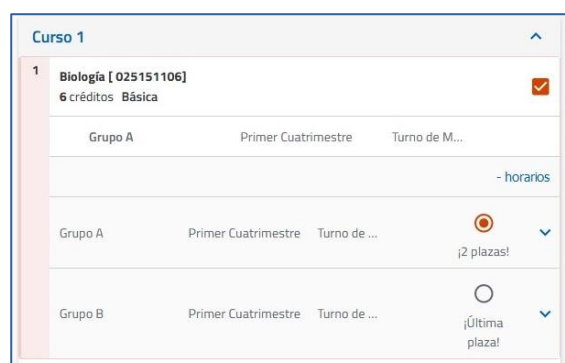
Curso 1

1 Biología [ 025151106]
6 créditos Básica

Grupo A Primer Cuatrimestre Turno de M...

- horarios

Grupo A Primer Cuatrimestre Turno de ... ¡2 plazas!

Grupo B Primer Cuatrimestre Turno de ... ¡Última plaza!